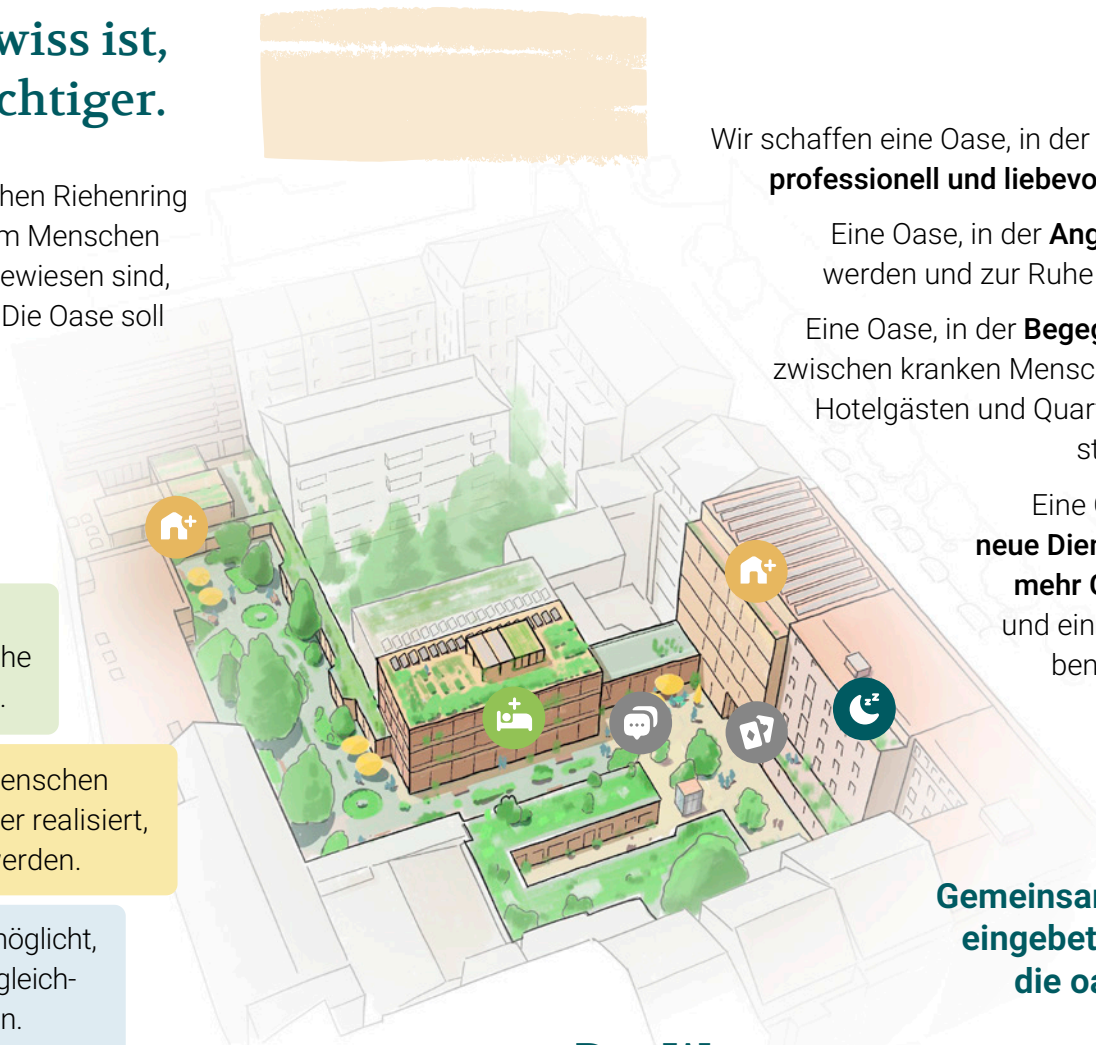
wiss ist,
chtiger.

hen Riehenring
m Menschen
ewiesen sind,
Die Oase soll

he
.

enschen
er realisiert,
erden.

möglicht,
gleich-
n.

Wir schaffen eine Oase, in der
professionell und liebevo

Eine Oase, in der Ang
werden und zur Ruhe

Eine Oase, in der Begeg
zwischen kranken Mensc
Hotelgästen und Quar
st

Eine
neue Dien
mehr
und ein
ben

Gemeinsa
eingebet
die oa